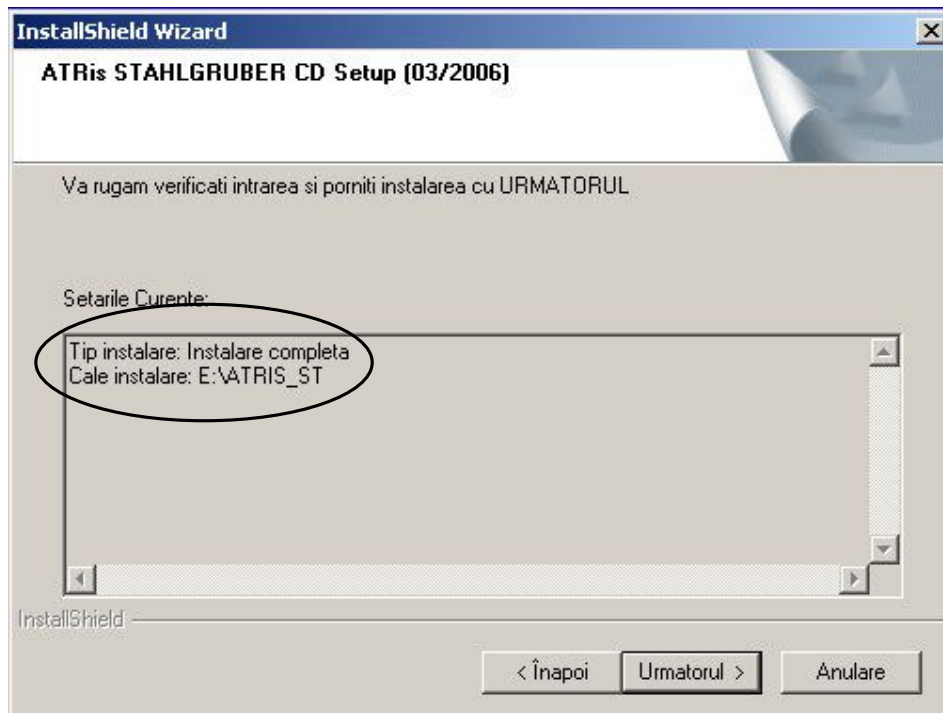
InstallShield Wizard

ATRis STAHLGRUBER CD Setup (03/2006)

Va rugam verificati intrarea si porniti instalarea cu URMATORUL

Setarile Curente:

Tip instalare: Instalare completa
Cale instalare: E:\ATRIS_ST

InstallShield

< Înapoi
Urmatorul >
Anulare